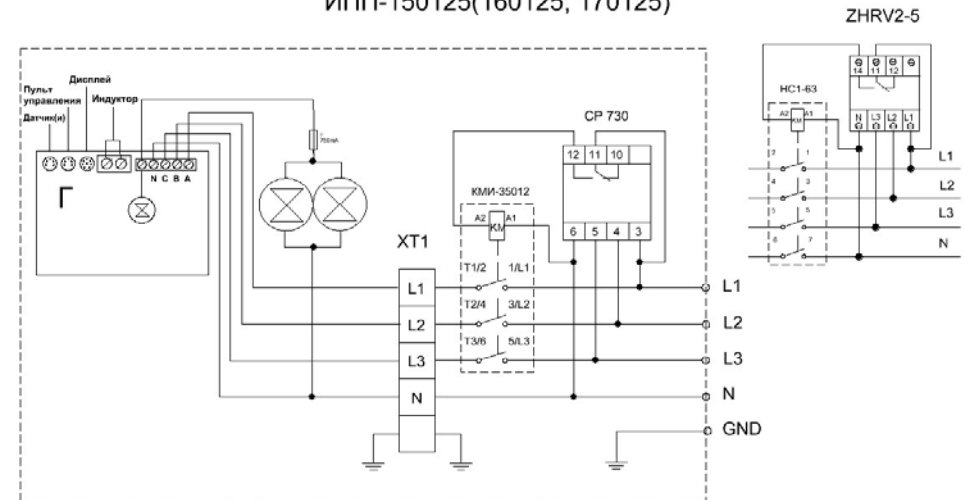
ИПП-150125(160125, 170125)

ZHRV2-5

Пульт управления
Дисплей
Датчик(и)
Индуктор

N C B A

Г

F 750mA

CP 730

12 11 10

6 5 4 3

КМИ-35012

A2 A1
KM

T1/2 1/L1
T2/4 3/L2
T3/6 5/L3

XT1

L1
L2
L3
N

L1
L2
L3
N
GND

HC1-63

A2 A1
KM

2 1
4 3
6 5
8 7

14 11 12

N L3 L2 L1

L1
L2
L3
N